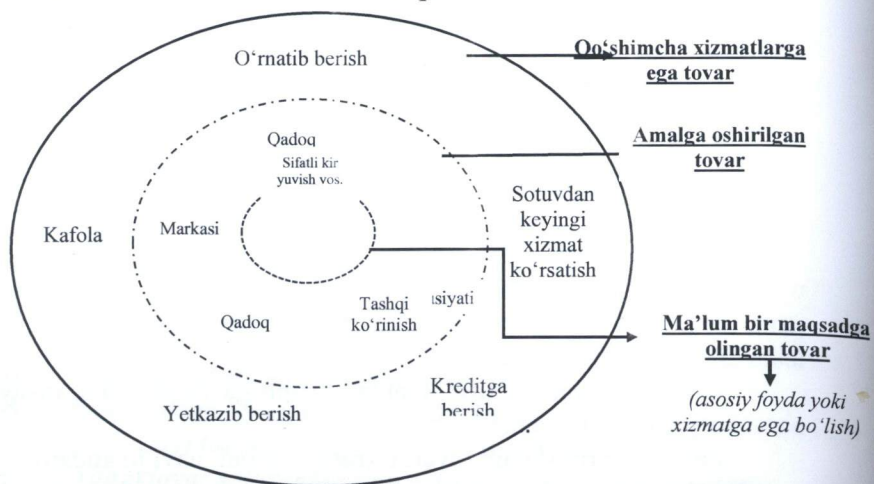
O'rnatib berish

Qo'shimcha xizmatlarga ega tovar

Qadoq

Sifatli kir yuvish vos.

Amalga oshirilgan tovar

Sotuvdan keyingi xizmat ko'rsatish

Kafola

Markasi

Qadoq

Tashqi ko'rinish

ısiyati

Ma'lum bir maqsadga olingan tovar

Kreditga berish

Yetkazib berish

(asosiy foyda yoki xizmatga ega bo'lish)